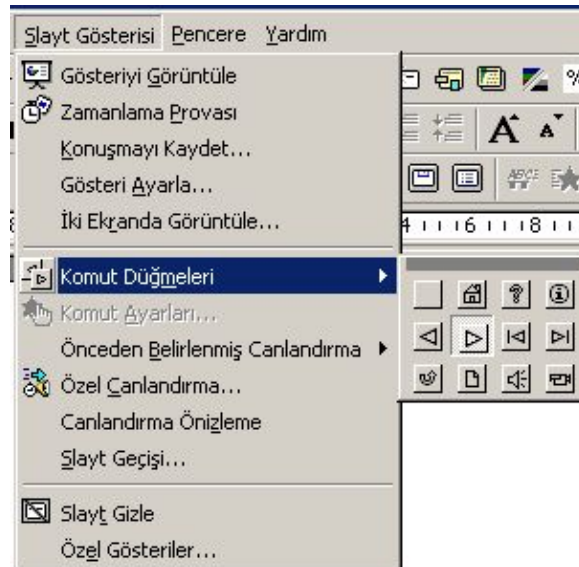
Slayt Gösterisi Pencere Yardım

Gösteriyi Görüntüle
Zamanlama Provası
Konuşmayı Kaydet...
Gösteri Ayarla...
İki Ekranda Görüntüle...
Komut Düğmeleri
Komut Ayarları...
Önceden Belirlenmiş Canlandırma
Özel Canlandırma...
Canlandırma Önizleme
Slayt Geçişi...
Slayt Gizle
Özel Gösteriler...